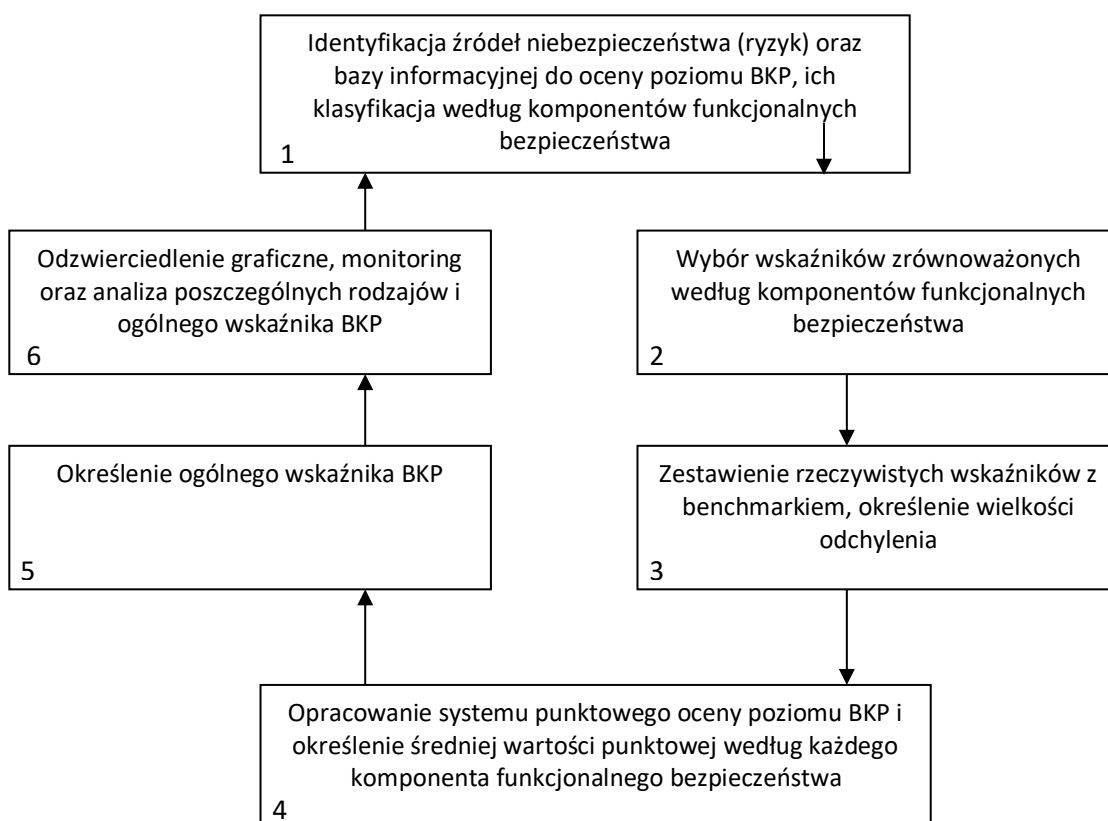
Identyfikacja źródeł niebezpieczeństwa (ryzyk) oraz bazy informacyjnej do oceny poziomu BKP, ich klasyfikacja według komponentów funkcjonalnych bezpieczeństwa
1

Odzwierciedlenie graficzne, monitoring oraz analiza poszczególnych rodzajów i ogólnego wskaźnika BKP
6

Wybór wskaźników zrównoważonych według komponentów funkcjonalnych bezpieczeństwa
2

Określenie ogólnego wskaźnika BKP
5

Zestawienie rzeczywistych wskaźników z benchmarkiem, określenie wielkości odchylenia
3

Opracowanie systemu punktowego oceny poziomu BKP i określenie średniej wartości punktowej według każdego komponenta funkcjonalnego bezpieczeństwa
4